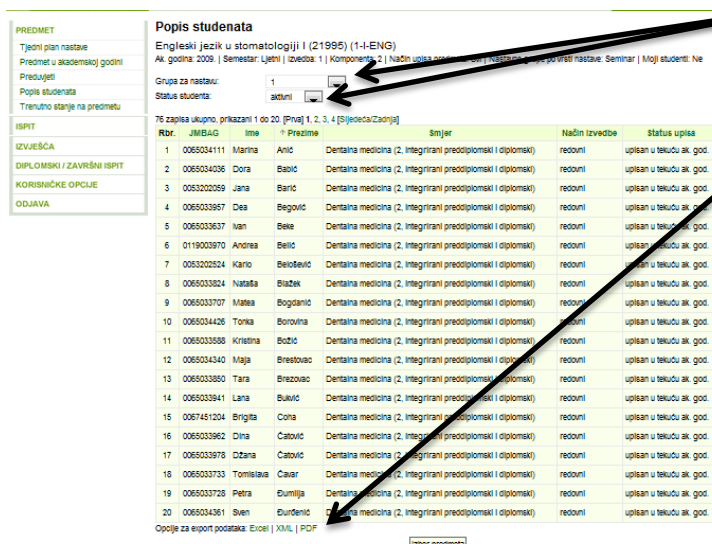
PREDMET
Tjedni plan nastave
Predmet u akademskoj godini
Preduvjeti
Popis studenata
Trenutno stanje na predmetu
ISPIT
IZVJEŠĆA
DIPLOMSKI / ZAVRŠNI ISPIT
KORISNIČKE OPCIJE
ODJAVA

Popis studenata

Engleski jezik u stomatologiji I (21995) (1-I-ENG)

Ak. godina: 2009. | Semestar: Ljetni | Izvedba: 1 | Komponenta: 2 | Način upisa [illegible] | Nastava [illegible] po vrsti nastave: Seminar | Moji studenti: Ne

Grupa za nastavu: 1
Status studenta: aktivni

76 zapisa ukupno, prikazani 1 do 20. [Prva] 1, 2, 3, 4 [Sljedeća/Zadnja]

| Rbr. | JMBAG | Ime | ↑ Prezime | Smjer | Način izvedbe | Status upisa |
|---|---|---|---|---|---|---|
| 1 | 0065034111 | Marina | Anić | Dentalna medicina (2, integrirani preddiplomski i diplomski) | redovni | upisan u tekuću ak. god. |
| 2 | 0065034036 | Dora | Babić | Dentalna medicina (2, integrirani preddiplomski i diplomski) | redovni | upisan u tekuću ak. god. |
| 3 | 0053202059 | Jana | Barić | Dentalna medicina (2, integrirani preddiplomski i diplomski) | redovni | upisan u tekuću ak. god. |
| 4 | 0065033957 | Dea | Begović | Dentalna medicina (2, integrirani preddiplomski i diplomski) | redovni | upisan u tekuću ak. god. |
| 5 | 0065033637 | Ivan | Beke | Dentalna medicina (2, integrirani preddiplomski i diplomski) | redovni | upisan u tekuću ak. god. |
| 6 | 0119003970 | Andrea | Belić | Dentalna medicina (2, integrirani preddiplomski i diplomski) | redovni | upisan u tekuću ak. god. |
| 7 | 0053202524 | Karlo | Belošević | Dentalna medicina (2, integrirani preddiplomski i diplomski) | redovni | upisan u tekuću ak. god. |
| 8 | 0065033824 | Nataša | Blažek | Dentalna medicina (2, integrirani preddiplomski i diplomski) | redovni | upisan u tekuću ak. god. |
| 9 | 0065033707 | Matea | Bogdanić | Dentalna medicina (2, integrirani preddiplomski i diplomski) | redovni | upisan u tekuću ak. god. |
| 10 | 0065034426 | Tonka | Borovina | Dentalna medicina (2, integrirani preddiplomski i diplomski) | redovni | upisan u tekuću ak. god. |
| 11 | 0065033588 | Kristina | Božić | Dentalna medicina (2, integrirani preddiplomski i diplomski) | redovni | upisan u tekuću ak. god. |
| 12 | 0065034340 | Maja | Brestovac | Dentalna medicina (2, integrirani preddiplomski i diplomski) | redovni | upisan u tekuću ak. god. |
| 13 | 0065033850 | Tara | Brezovac | Dentalna medicina (2, integrirani preddiplomski i diplomski) | redovni | upisan u tekuću ak. god. |
| 14 | 0065033941 | Lana | Bukvić | Dentalna medicina (2, integrirani preddiplomski i diplomski) | redovni | upisan u tekuću ak. god. |
| 15 | 0067451204 | Brigita | Coha | Dentalna medicina (2, integrirani preddiplomski i diplomski) | redovni | upisan u tekuću ak. god. |
| 16 | 0065033962 | Dina | Ćatović | Dentalna medicina (2, integrirani preddiplomski i diplomski) | redovni | upisan u tekuću ak. god. |
| 17 | 0065033978 | Džana | Ćatović | Dentalna medicina (2, integrirani preddiplomski i diplomski) | redovni | upisan u tekuću ak. god. |
| 18 | 0065033733 | Tomislava | Čavar | Dentalna medicina (2, integrirani preddiplomski i diplomski) | redovni | upisan u tekuću ak. god. |
| 19 | 0065033728 | Petra | Đumlija | Dentalna medicina (2, integrirani preddiplomski i diplomski) | redovni | upisan u tekuću ak. god. |
| 20 | 0065034361 | Sven | Đurđenić | Dentalna medicina (2, integrirani preddiplomski i diplomski) | redovni | upisan u tekuću ak. god. |

Opcije za export podataka: Excel | XML | PDF

Izbor predmeta